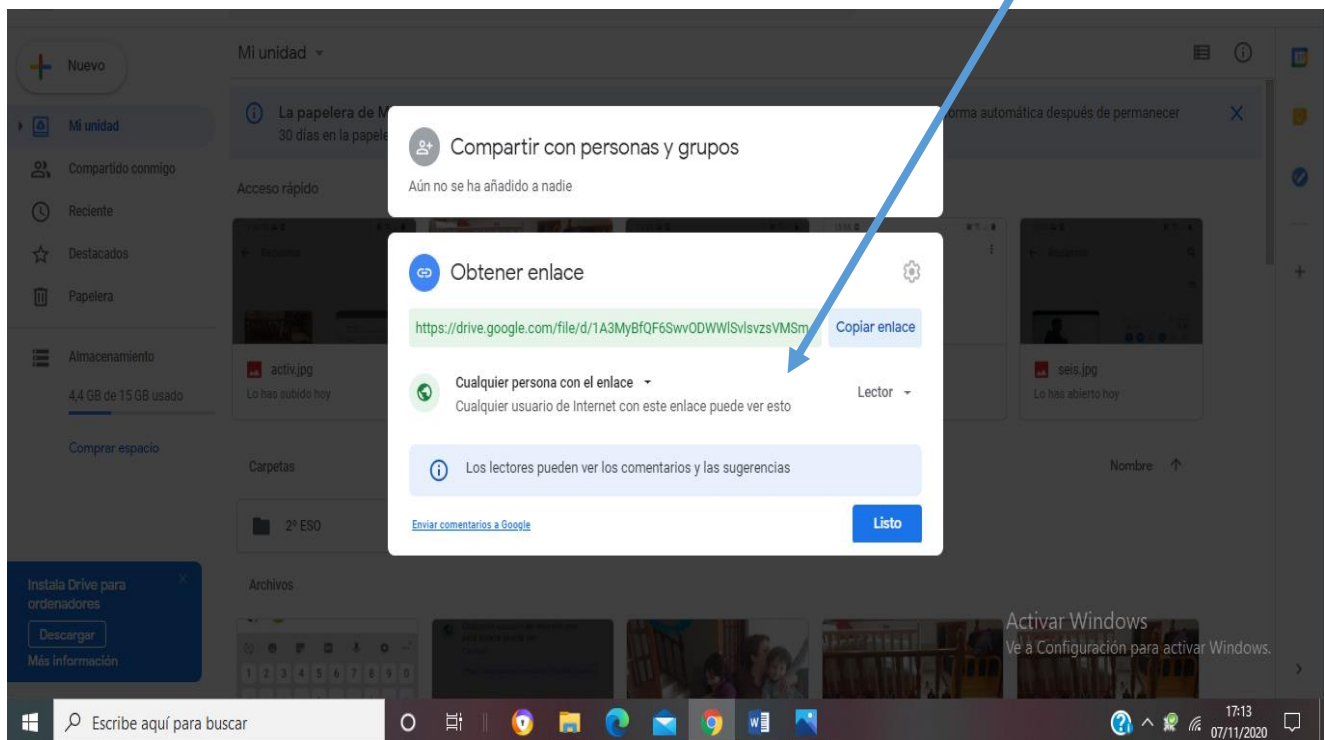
Nuevo

Mi unidad

Mi unidad
Compartido conmigo
Reciente
Destacados
Papelera

Almacenamiento
4,4 GB de 15 GB usado
Comprar espacio

La papelera de M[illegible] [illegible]orma automática después de permanecer
30 días en la papele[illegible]

Acceso rápido

Compartir con personas y grupos
Aún no se ha añadido a nadie

Obtener enlace
https://drive.google.com/file/d/1A3MyBfQF6SwvODWWlSvlsvzsVMSm
Copiar enlace
Cualquier persona con el enlace
Cualquier usuario de Internet con este enlace puede ver esto
Lector
Los lectores pueden ver los comentarios y las sugerencias
Enviar comentarios a Google
Listo

activ.jpg
Lo has subido hoy

seis.jpg
Lo has abierto hoy

Carpetas
Nombre
2º ESO

Archivos

Instala Drive para ordenadores
Descargar
Más información

Activar Windows
Ve a Configuración para activar Windows.

Escribe aquí para buscar
17:13
07/11/2020